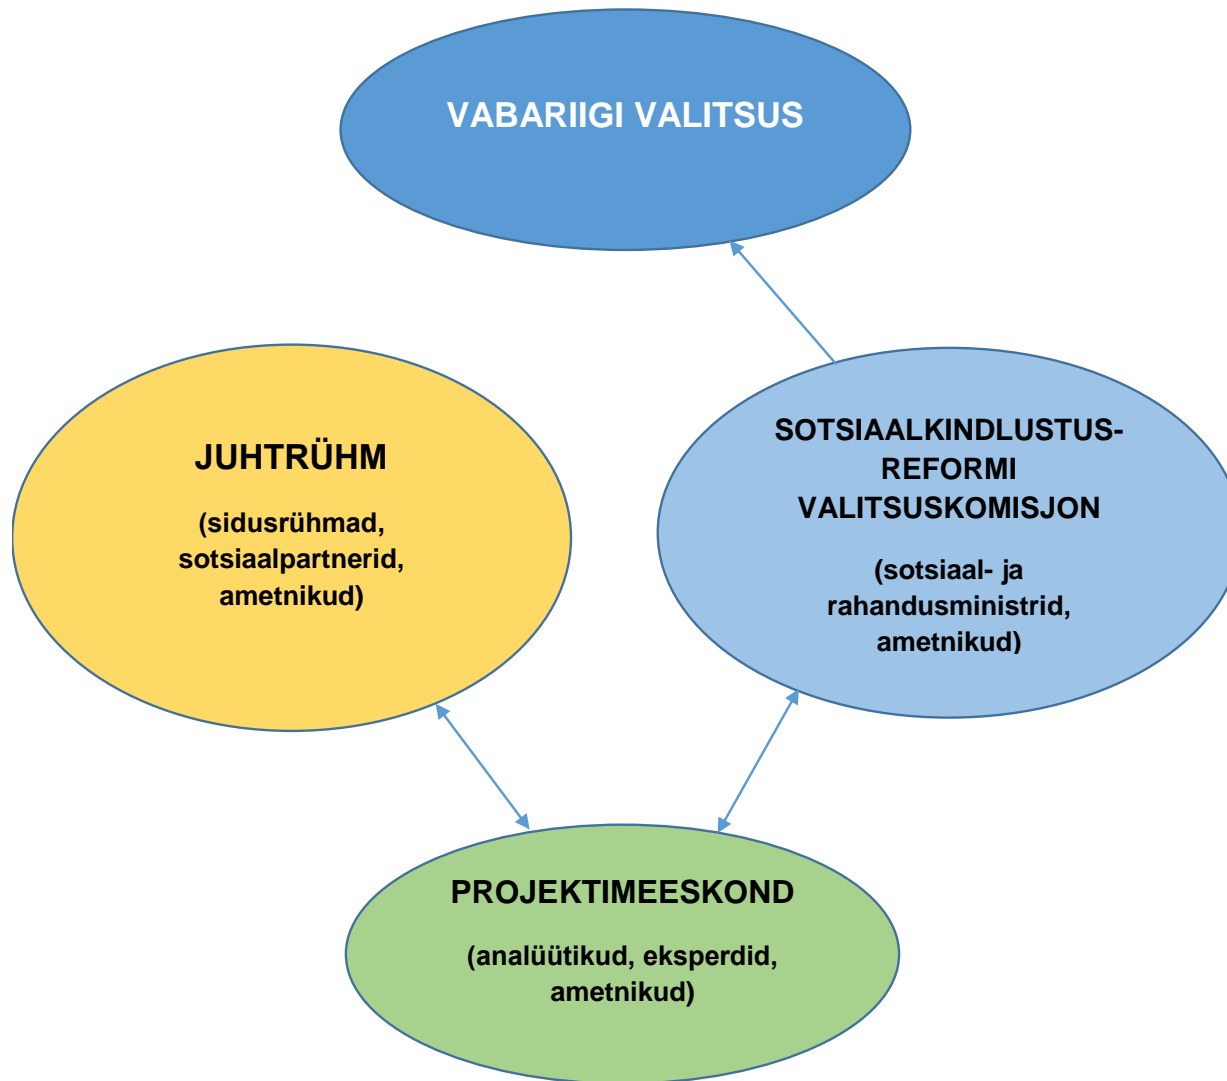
VABARIIGI VALITSUS

JUHTRÜHM

(sidusrühmad, sotsiaalpartnerid, ametnikud)

SOTSIAALKINDLUSTUS-REFORMI VALITSUSKOMISJON

(sotsiaal- ja rahandusministrid, ametnikud)

PROJEKTIMEESKOND

(analüütikud, eksperdid, ametnikud)